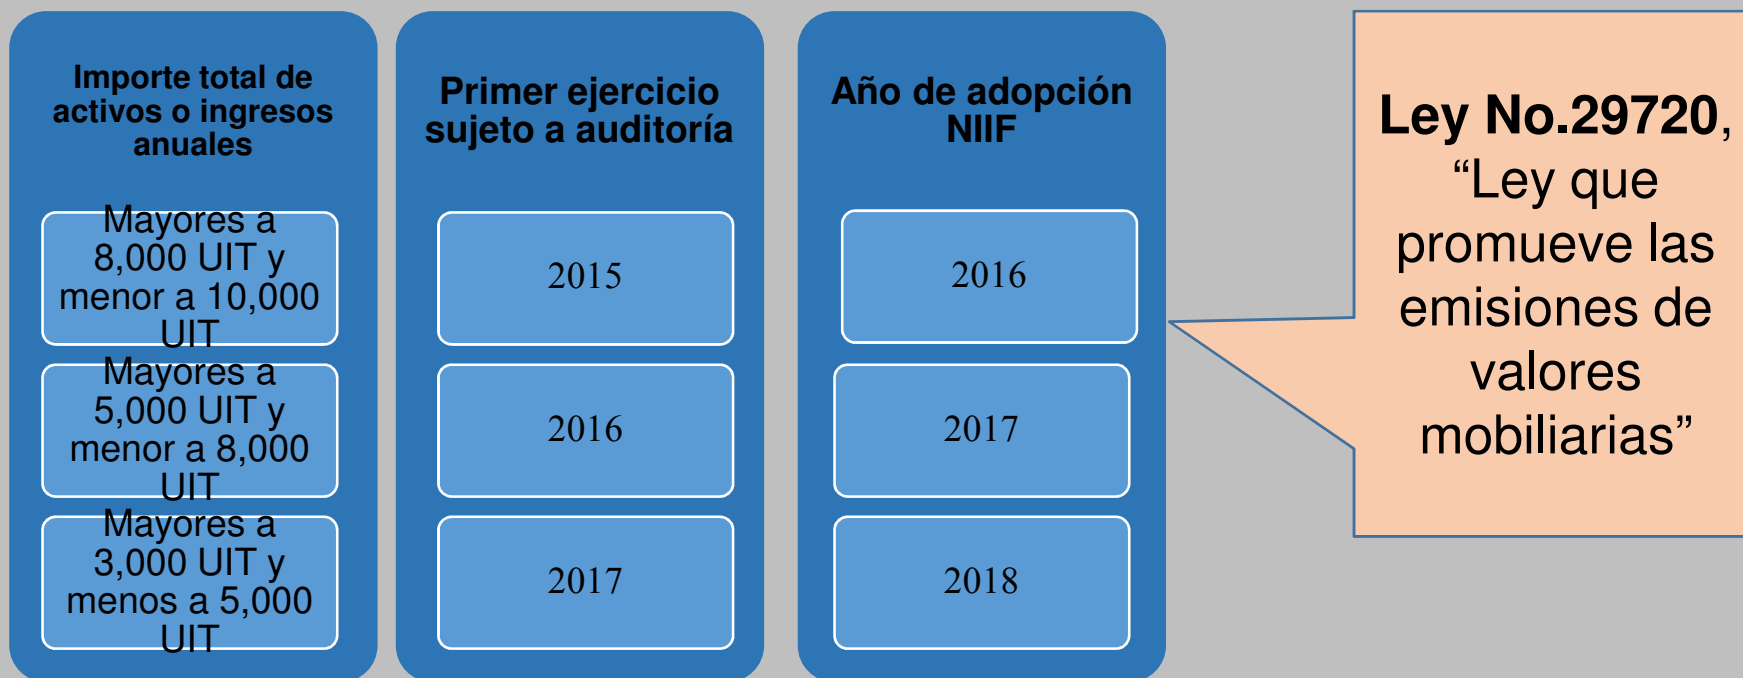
Importe total de activos o ingresos anuales

Mayores a 8,000 UIT y menor a 10,000 UIT

Mayores a 5,000 UIT y menor a 8,000 UIT

Mayores a 3,000 UIT y menos a 5,000 UIT

Primer ejercicio sujeto a auditoría

2015

2016

2017

Año de adopción NIIF

2016

2017

2018

Ley No.29720, “Ley que promueve las emisiones de valores mobiliarias”